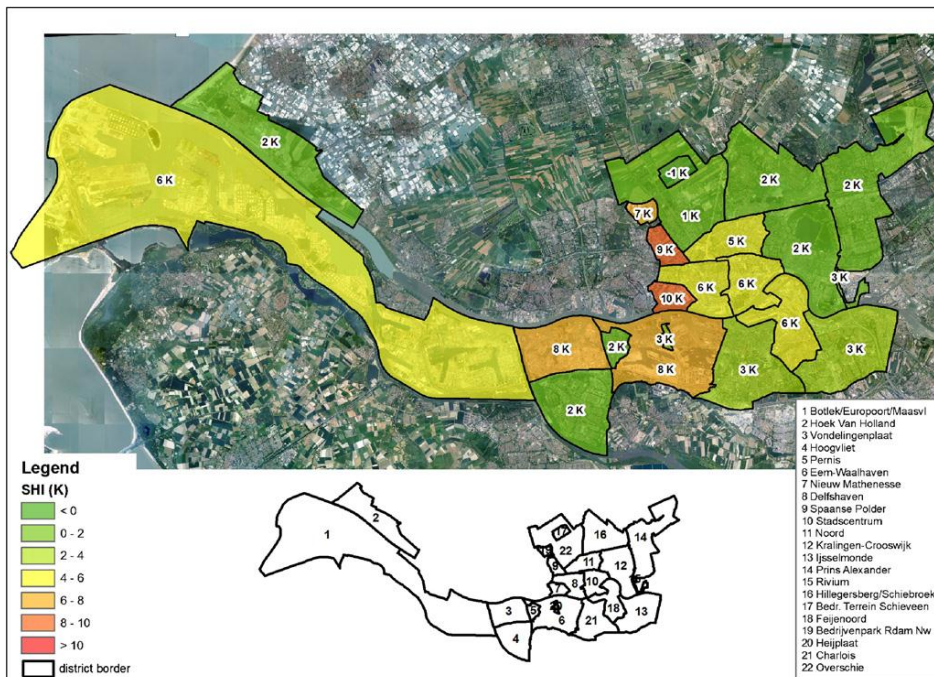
6 K
2 K
-1 K
2 K
2 K
7 K
1 K
9 K
5 K
2 K
6 K
6 K
3 K
10 K
6 K
8 K
2 K
3 K
3 K
8 K
3 K
2 K

Legend
SHI (K)
< 0
0 - 2
2 - 4
4 - 6
6 - 8
8 - 10
> 10
district border

1
2
3
4
5
6
7
8
9
10
11
12
13
14
15
16
17
18
19
20
21
22

1 Botlek/Europoort/Maasvl
2 Hoek Van Holland
3 Vondelingenplaat
4 Hoogvliet
5 Pernis
6 Eem-Waalhaven
7 Nieuw Mathenesse
8 Delfshaven
9 Spaanse Polder
10 Stadscentrum
11 Noord
12 Kralingen-Crooswijk
13 Ijsselmonde
14 Prins Alexander
15 Rivium
16 Hillegersberg/Schiebroek
17 Bedr. Terrein Schieveen
18 Feijenoord
19 Bedrijvenpark Rdam Nw
20 Heijplaat
21 Charlois
22 Overschie